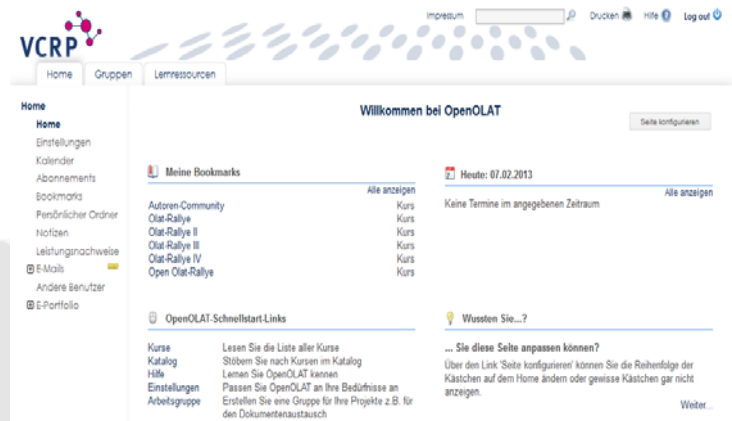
VCRP

Impressum Drucken Hilfe Log out

Home Gruppen Lernressourcen

Home
Home
Einstellungen
Kalender
Abonnements
Bookmarks
Persönlicher Ordner
Notizen
Leistungsnachweise
E-Mails
Andere Benutzer
E-Portfolio

Willkommen bei OpenOLAT

Seite konfigurieren

Meine Bookmarks
Alle anzeigen

| | |
|---|---|
| Autoren-Community | Kurs |
| Olat-Rallye | Kurs |
| Olat-Rallye II | Kurs |
| Olat-Rallye III | Kurs |
| Olat-Rallye IV | Kurs |
| Open Olat-Rallye | Kurs |

Heute: 07.02.2013
Alle anzeigen
Keine Termine im angegebenen Zeitraum

OpenOLAT-Schnellstart-Links

| | |
|---|---|
| Kurse | Lesen Sie die Liste aller Kurse |
| Katalog | Stöbern Sie nach Kursen im Katalog |
| Hilfe | Lernen Sie OpenOLAT kennen |
| Einstellungen | Passen Sie OpenOLAT an Ihre Bedürfnisse an |
| Arbeitsgruppe | Erstellen Sie eine Gruppe für Ihre Projekte z.B. für den Dokumentenaustausch |

Wussten Sie...?

... Sie diese Seite anpassen können?
Über den Link 'Seite konfigurieren' können Sie die Reihenfolge der Kästchen auf dem Home ändern oder gewisse Kästchen gar nicht anzeigen.
Weiter...